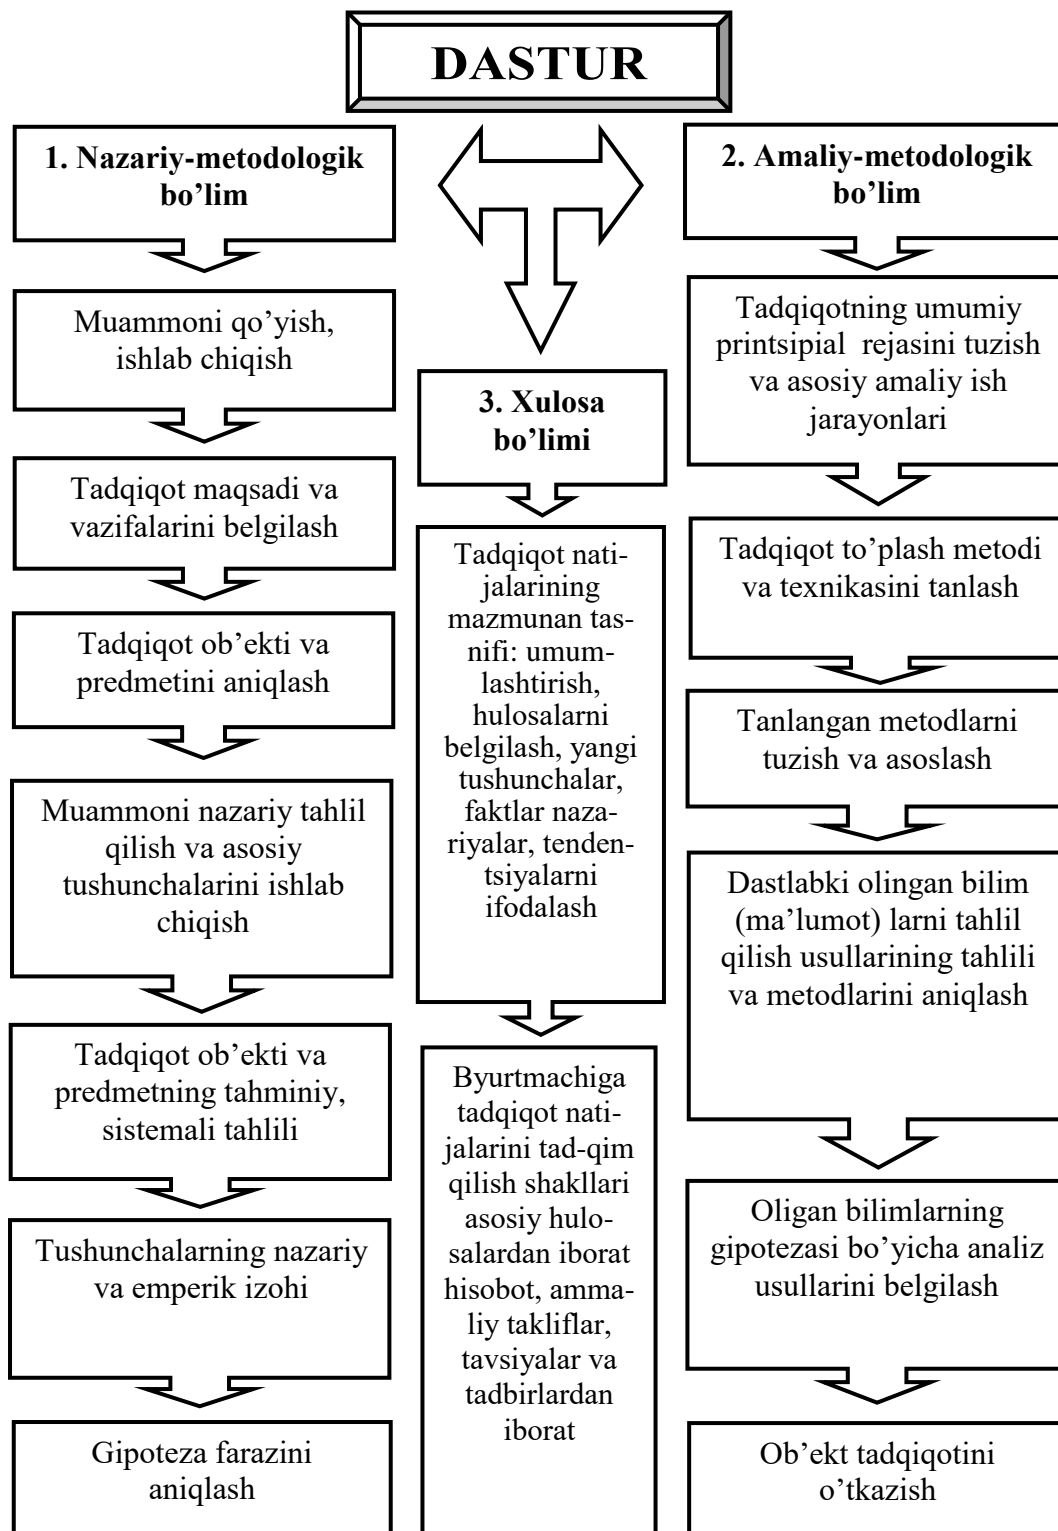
DASTUR

1. Nazariy-metodologik bo'lim

Muammoni qo'yish, ishlab chiqish

Tadqiqot maqsadi va vazifalarini belgilash

Tadqiqot ob'ekti va predmetini aniqlash

Muammoni nazariy tahlil qilish va asosiy tushunchalarini ishlab chiqish

Tadqiqot ob'ekti va predmetning tahminiy, sistemali tahlili

Tushunchalarning nazariy va emperik izohi

Gipoteza farazini aniqlash

3. Xulosa bo'limi

Tadqiqot natijalarining mazmunan tasnifi: umumlashtirish, hulosalarni belgilash, yangi tushunchalar, faktlar nazariyalar, tendentsiyalarni ifodalash

Byurtmachiga tadqiqot natijalarini tad-qim qilish shakllari asosiy hulosalardan iborat hisobot, ammaliy takliflar, tavsiyalar va tadbirlardan iborat

2. Amaliy-metodologik bo'lim

Tadqiqotning umumiy printsipial rejasini tuzish va asosiy amaliy ish jarayonlari

Tadqiqot to'plash metodi va texnikasini tanlash

Tanlangan metodlarni tuzish va asoslash

Dastlabki olingan bilim (ma'lumot) larni tahlil qilish usullarining tahlili va metodlarini aniqlash

Oligan bilimlarning gipotezasi bo'yicha analiz usullarini belgilash

Ob'ekt tadqiqotini o'tkazish